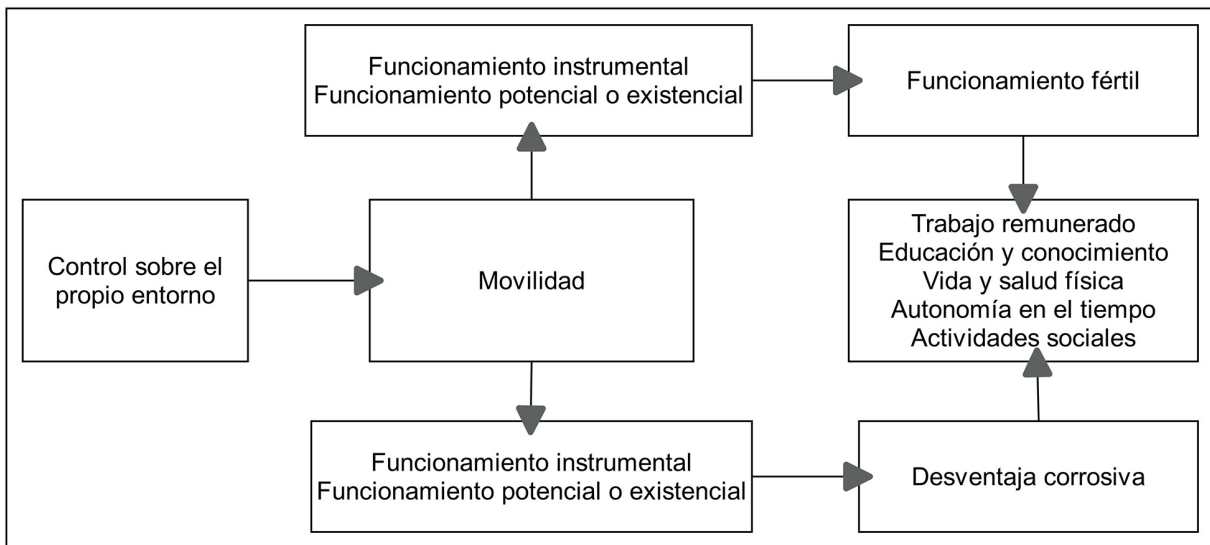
Funcionamiento instrumental
Funcionamiento potencial o existencial

Funcionamiento fértil

Control sobre el propio entorno

Movilidad

Trabajo remunerado
Educación y conocimiento
Vida y salud física
Autonomía en el tiempo
Actividades sociales

Funcionamiento instrumental
Funcionamiento potencial o existencial

Desventaja corrosiva